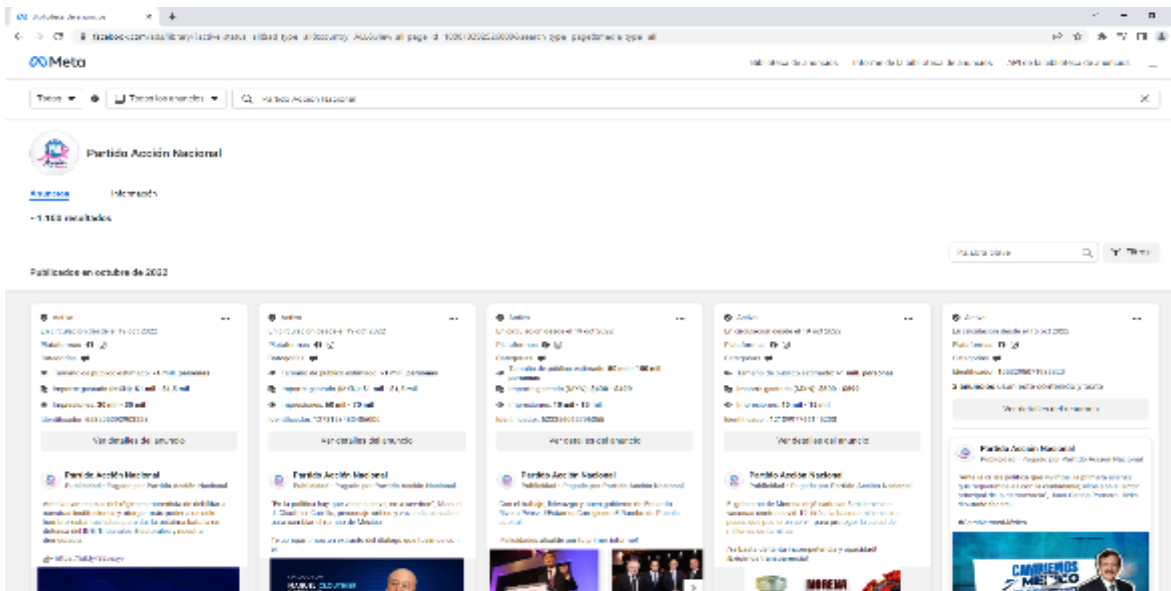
∞Meta

Todos ▾ | Todos los anuncios ▾ | Partido Acción Nacional

Partido Acción Nacional

Anuncios   Información

~1.100 resultados

Palabra clave   Filtros

Publicados en octubre de 2022

Activo
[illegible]
Plataformas
Categorías
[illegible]
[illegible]
Impresiones: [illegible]
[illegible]
Ver detalles del anuncio

Partido Acción Nacional
Publicidad · Pagado por Partido Acción Nacional
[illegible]

Activo
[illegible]
Plataformas
Categorías
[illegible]
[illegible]
Impresiones: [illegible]
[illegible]
Ver detalles del anuncio

Partido Acción Nacional
Publicidad · Pagado por Partido Acción Nacional
"La política hay que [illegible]" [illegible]

Activo
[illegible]
Plataformas
Categorías
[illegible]
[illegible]
Impresiones: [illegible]
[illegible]
Ver detalles del anuncio

Partido Acción Nacional
Publicidad · Pagado por Partido Acción Nacional
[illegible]

Activo
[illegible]
Plataformas
Categorías
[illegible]
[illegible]
Impresiones: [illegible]
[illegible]
Ver detalles del anuncio

Partido Acción Nacional
Publicidad · Pagado por Partido Acción Nacional
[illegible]
MORENA

Activo
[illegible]
Plataformas
Categorías
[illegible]
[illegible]
Ver detalles del anuncio

Partido Acción Nacional
Publicidad · Pagado por Partido Acción Nacional
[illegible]
CAMBIEMOS MÉXICO